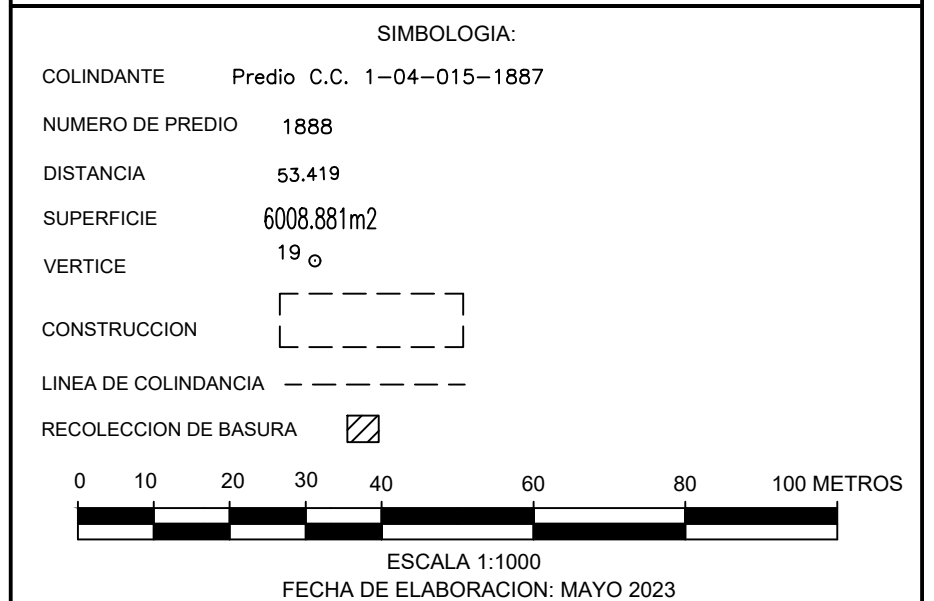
SIMBOLOGIA:

COLINDANTE Predio C.C. 1–04–015–1887

NUMERO DE PREDIO 1888

DISTANCIA 53.419

SUPERFICIE 6008.881m2

VERTICE 19

CONSTRUCCION

LINEA DE COLINDANCIA

RECOLECCION DE BASURA

0 10 20 30 40 60 80 100 METROS

ESCALA 1:1000

FECHA DE ELABORACION: MAYO 2023